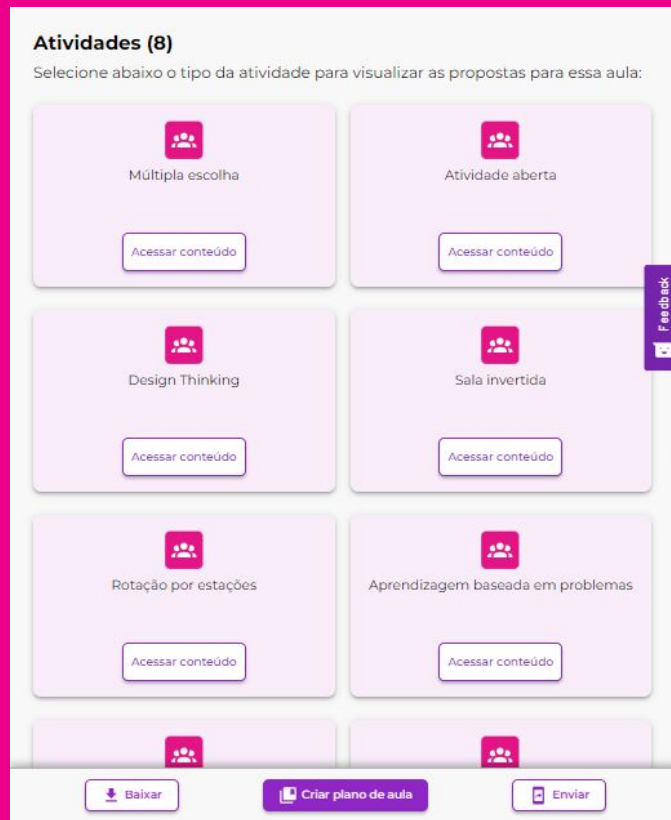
Atividades (8)

Selecione abaixo o tipo da atividade para visualizar as propostas para essa aula:

Múltipla escolha

Acessar conteúdo

Atividade aberta

Acessar conteúdo

Design Thinking

Acessar conteúdo

Sala invertida

Acessar conteúdo

Rotação por estações

Acessar conteúdo

Aprendizagem baseada em problemas

Acessar conteúdo

Feedback

Baixar

Criar plano de aula

Enviar